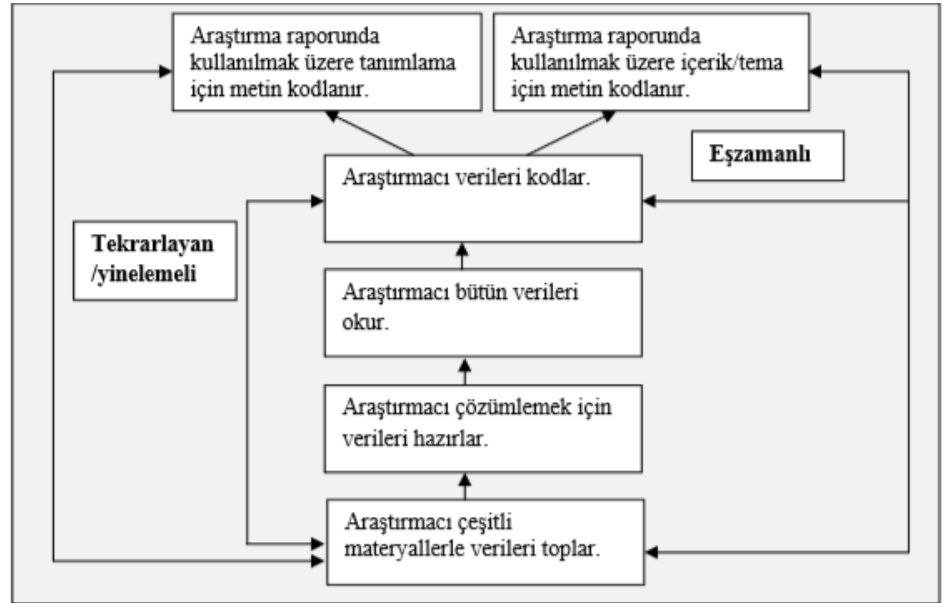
Araştırma raporunda kullanılmak üzere tanımlama için metin kodlanır.

Araştırma raporunda kullanılmak üzere içerik/tema için metin kodlanır.

Eşzamanlı

Araştırmacı verileri kodlar.

Tekrarlayan /yinelemeli

Araştırmacı bütün verileri okur.

Araştırmacı çözümlemek için verileri hazırlar.

Araştırmacı çeşitli materyallerle verileri toplar.